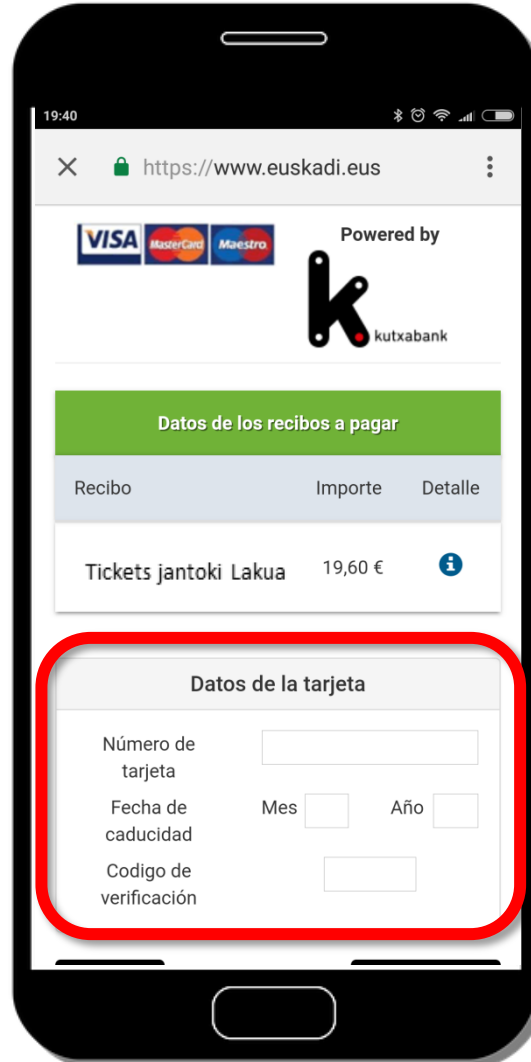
19:40

https://www.euskadi.eus

VISA MasterCard Maestro

Powered by

kutxabank

Datos de los recibos a pagar

| Recibo | Importe | Detalle |
|---|---|---|
| Tickets jantoki Lakua | 19,60 € | |

Datos de la tarjeta

Número de tarjeta

Fecha de caducidad Mes Año

Codigo de verificación